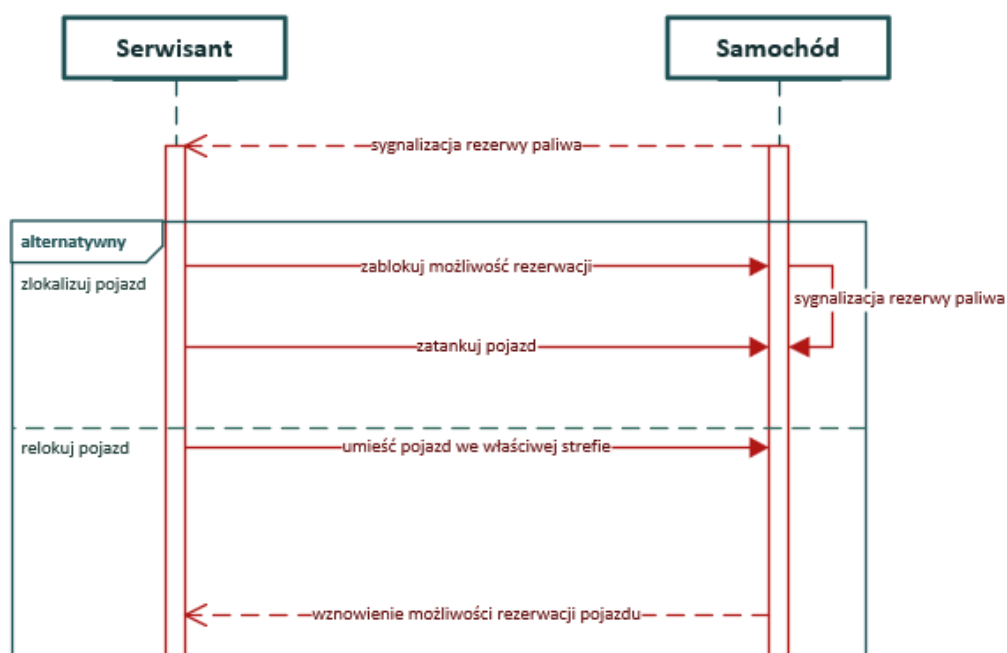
Serwisant

Samochód

sygnalizacja rezerwy paliwa

alternatywny

zlokalizuj pojazd

zablokuj możliwość rezerwacji

sygnalizacja rezerwy paliwa

zatankuj pojazd

relokuj pojazd

umieść pojazd we właściwej strefie

wznowienie możliwości rezerwacji pojazdu